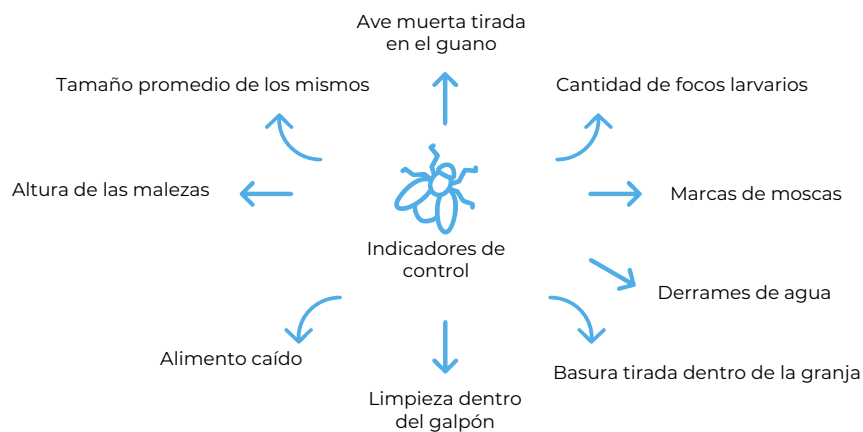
Ave muerta tirada en el guano

Tamaño promedio de los mismos

Cantidad de focos larvarios

Altura de las malezas

Marcas de moscas

Indicadores de control

Derrames de agua

Alimento caído

Basura tirada dentro de la granja

Limpieza dentro del galpón